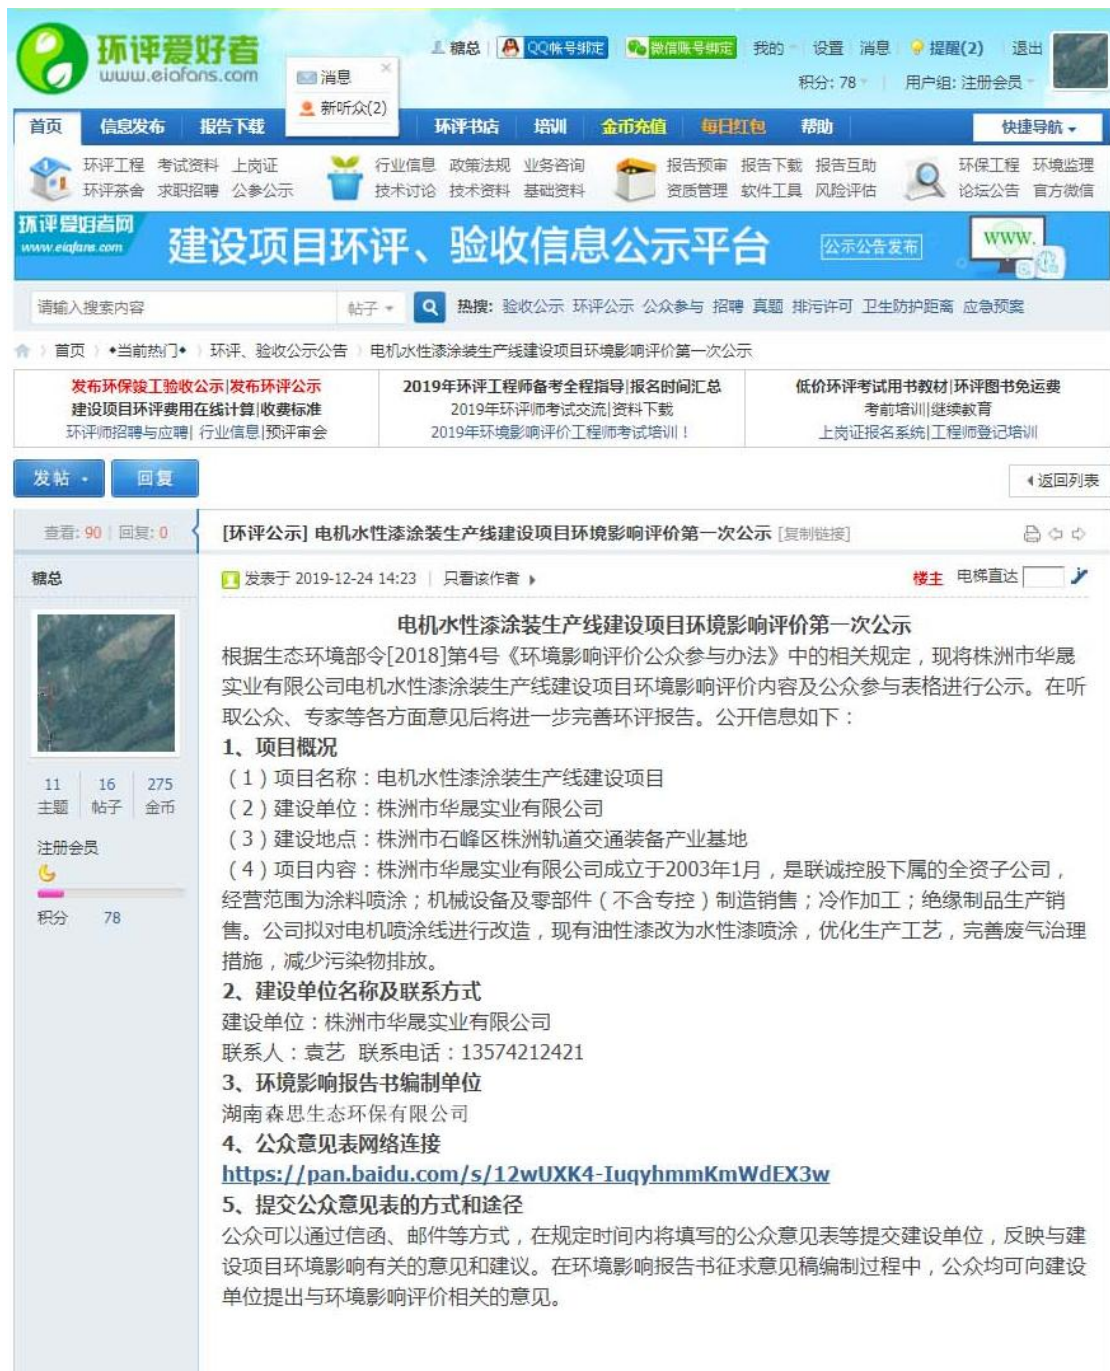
环评爱好者
www.eiafans.com

消息
新听众(2)

糖总 | QQ帐号绑定 | 微信账号绑定 | 我的 | 设置 | 消息 | 提醒(2) | 退出
积分: 78 | 用户组: 注册会员

首页 信息发布 报告下载 环评书店 培训 金币充值 每日红包 帮助 快捷导航

环评工程 考试资料 上岗证 环评茶舍 求职招聘 公参公示
行业信息 政策法规 业务咨询 技术讨论 技术资料 基础资料
报告预审 报告下载 报告互助 资质管理 软件工具 风险评估
环保工程 环境监理 论坛公告 官方微信

环评爱好者网 www.eiafans.com
建设项目环评、验收信息公示平台
公示公告发布
www.

请输入搜索内容 帖子 热搜: 验收公示 环评公示 公众参与 招聘 真题 排污许可 卫生防护距离 应急预案

首页 › •当前热门• › 环评、验收公示公告 › 电机水性漆涂装生产线建设项目环境影响评价第一次公示

发布环保竣工验收公示|发布环评公示
建设项目环评费用在线计算|收费标准
环评师招聘与应聘| 行业信息|预评审会

2019年环评工程师备考全程指导|报名时间汇总
2019年环评师考试交流|资料下载
2019年环境影响评价工程师考试培训！

低价环评考试用书教材|环评图书免运费
考前培训|继续教育
上岗证报名系统|工程师登记培训

发帖 回复 返回列表

查看: 90 | 回复: 0
[环评公示] 电机水性漆涂装生产线建设项目环境影响评价第一次公示 [复制链接]

糖总
发表于 2019-12-24 14:23 | 只看该作者
楼主 电梯直达

11 主题 16 帖子 275 金币
注册会员
积分 78

电机水性漆涂装生产线建设项目环境影响评价第一次公示
根据生态环境部令[2018]第4号《环境影响评价公众参与办法》中的相关规定，现将株洲市华晟实业有限公司电机水性漆涂装生产线建设项目环境影响评价内容及公众参与表格进行公示。在听取公众、专家等各方面意见后将进一步完善环评报告。公开信息如下：
1、项目概况
（1）项目名称：电机水性漆涂装生产线建设项目
（2）建设单位：株洲市华晟实业有限公司
（3）建设地点：株洲市石峰区株洲轨道交通装备产业基地
（4）项目内容：株洲市华晟实业有限公司成立于2003年1月，是联诚控股下属的全资子公司，经营范围为涂料喷涂；机械设备及零部件（不含专控）制造销售；冷作加工；绝缘制品生产销售。公司拟对电机喷涂线进行改造，现有油性漆改为水性漆喷涂，优化生产工艺，完善废气治理措施，减少污染物排放。
2、建设单位名称及联系方式
建设单位：株洲市华晟实业有限公司
联系人：袁艺 联系电话：13574212421
3、环境影响报告书编制单位
湖南森思生态环保有限公司
4、公众意见表网络连接
https://pan.baidu.com/s/12wUXK4-IuqyhmmKmWdEX3w
5、提交公众意见表的方式和途径
公众可以通过信函、邮件等方式，在规定时间内将填写的公众意见表等提交建设单位，反映与建设项目环境影响有关的意见和建议。在环境影响报告书征求意见稿编制过程中，公众均可向建设单位提出与环境影响评价相关的意见。